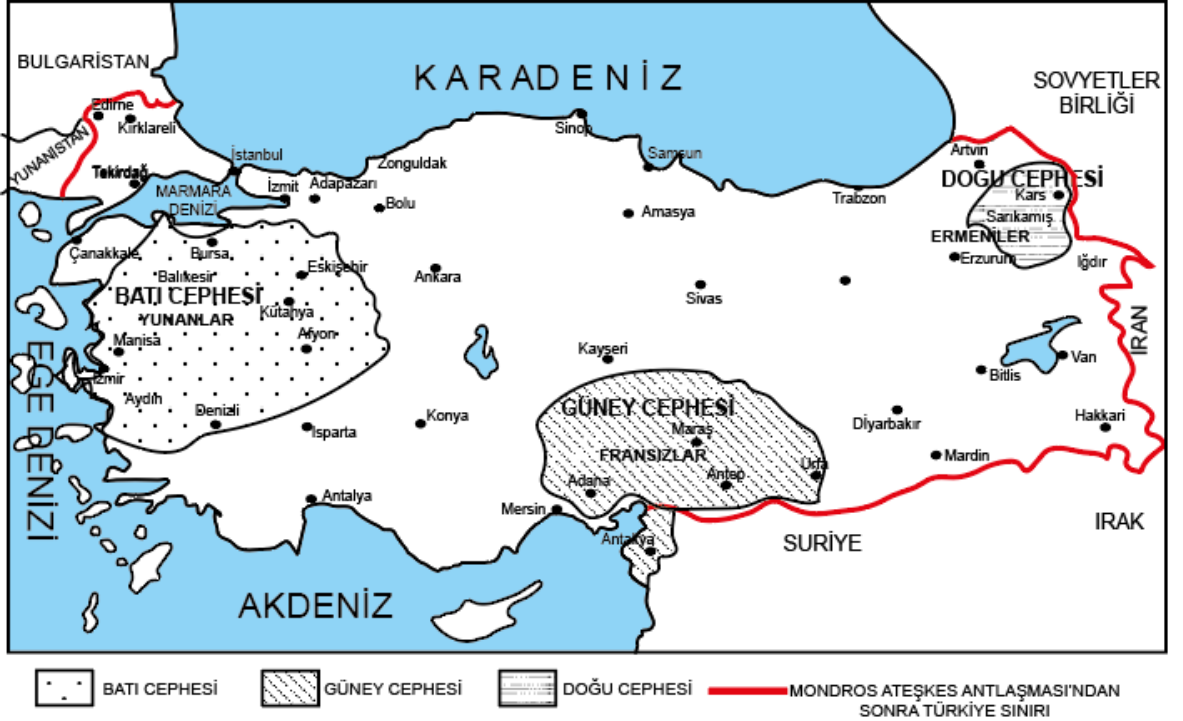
BULGARİSTAN

KARADENİZ

SOVYETLER BİRLİĞİ

YUNANİSTAN

Edirne
Kırklareli
Tekirdağ
İstanbul
MARMARA DENİZİ
İzmit
Adapazarı
Zonguldak
Bolu
Sinop
Samsun
Amasya
Trabzon
Artvin
DOĞU CEPHESİ
Kars
Sarıkamış
ERMENİLER
Erzurum
Iğdır
Çanakkale
Bursa
Balıkesir
Eskişehir
Ankara
BATI CEPHESİ
YUNANLAR
Kütahya
Afyon
Manisa
İzmir
Aydın
Denizli
Isparta
Konya
Sivas
Kayseri
İRAN
Van
Bitlis
GÜNEY CEPHESİ
Maraş
FRANSIZLAR
Antep
Urfa
Adana
Diyarbakır
Mardin
Hakkari
EGE DENİZİ
Antalya
Mersin
Antakya
SURİYE
IRAK
AKDENİZ

BATI CEPHESİ
GÜNEY CEPHESİ
DOĞU CEPHESİ
MONDROS ATEŞKES ANTLAŞMASI'NDAN SONRA TÜRKİYE SINIRI